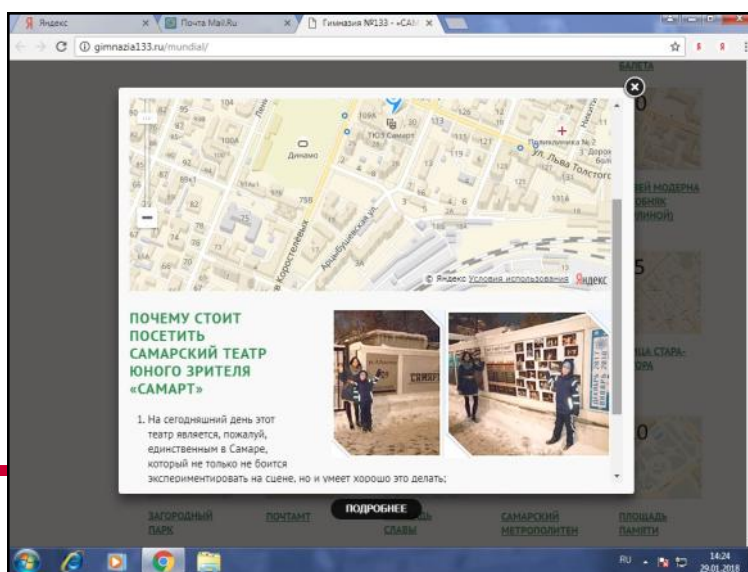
Яндекс
Почта Mail.Ru
Гимназия №133 - «САМ
gimnazia133.ru/mundial/

БАЛЕТА

Динамо
ТЮЗ Самарт
Поликлиника № 2
ул. Льва Толстого
Коростелевых
Алыбушинская ул.
© Яндекс Условия использования Яндекс

ПОЧЕМУ СТОИТ ПОСЕТИТЬ САМАРСКИЙ ТЕАТР ЮНОГО ЗРИТЕЛЯ «САМАРТ»

1. На сегодняшний день этот театр является, пожалуй, единственным в Самаре, который не только не боится экспериментировать на сцене, но и умеет хорошо это делать;

САМАРТ

ЕЙ МОДЕРНА
ОБНЯХ
ИНОЙ)

ЩА СТАРА-
ОРА

ПОДРОБНЕЕ

ЗАГОРОДНЫЙ ПАРК
ПОЧТАМТ
СЛАВЫ
САМАРСКИЙ МЕТРОПОЛИТЕН
ПЛОЩАДЬ ПАМЯТИ

RU 14:24 29.01.2018